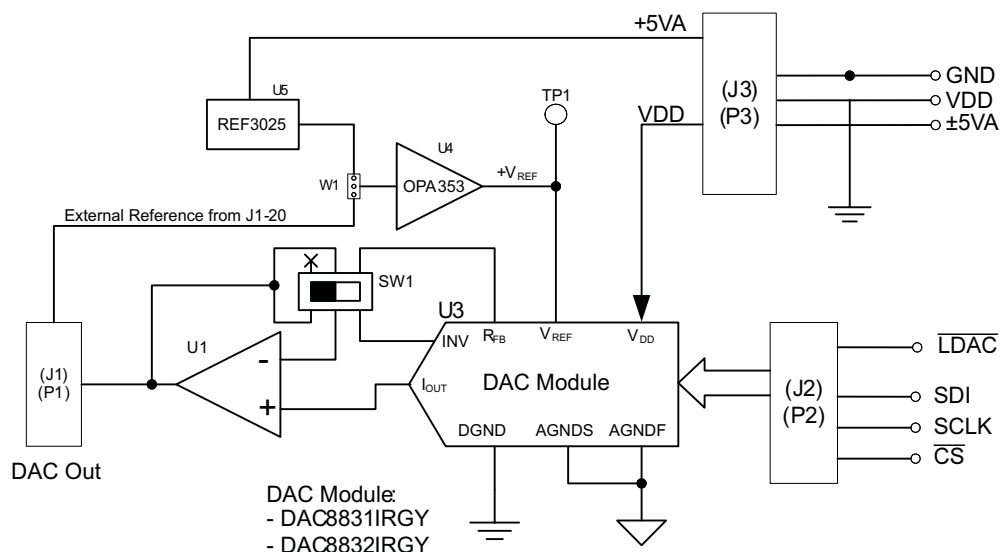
+5VA

U5

REF3025

TP1

(J3)
(P3)

GND
VDD
±5VA

VDD

U4

W1

OPA353

$+V_{REF}$

External Reference from J1-20

×

SW1

U3

U1

INV

$R_{FB}$

$V_{REF}$

$V_{DD}$

(J1)
(P1)

-

+

$I_{OUT}$

DAC Module

DGND

AGNDS

AGNDF

(J2)
(P2)

$\overline{LDAC}$

SDI

SCLK

$\overline{CS}$

DAC Out

DAC Module:
- DAC8831IRGY
- DAC8832IRGY